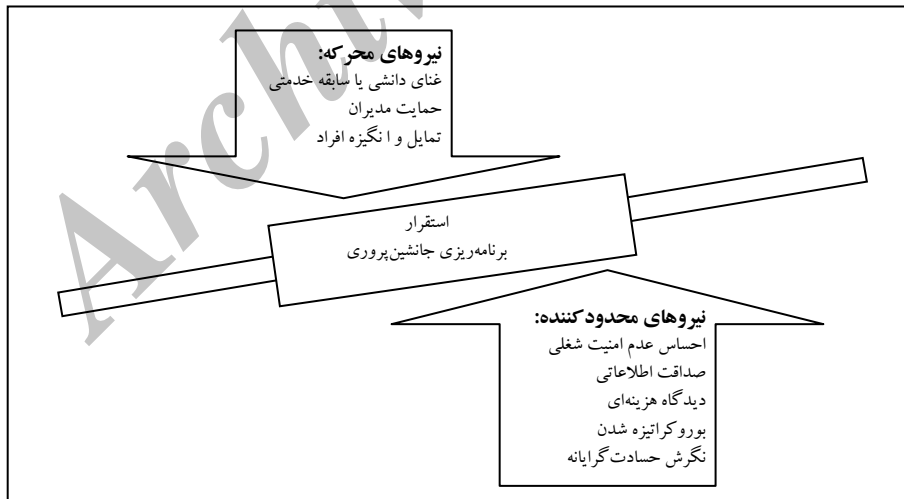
نیروهای محرکه:
غنای دانشی یا سابقه خدمتی
حمایت مدیران
تمایل و ا نگیزه افراد

استقرار
برنامه‌ریزی جانشین‌پروری

نیروهای محدودکننده:
احساس عدم امنیت شغلی
صداقت اطلاعاتی
دیدگاه هزینه‌ای
بوروکراتیزه شدن
نگرش حسادت‌گرایانه

Archi